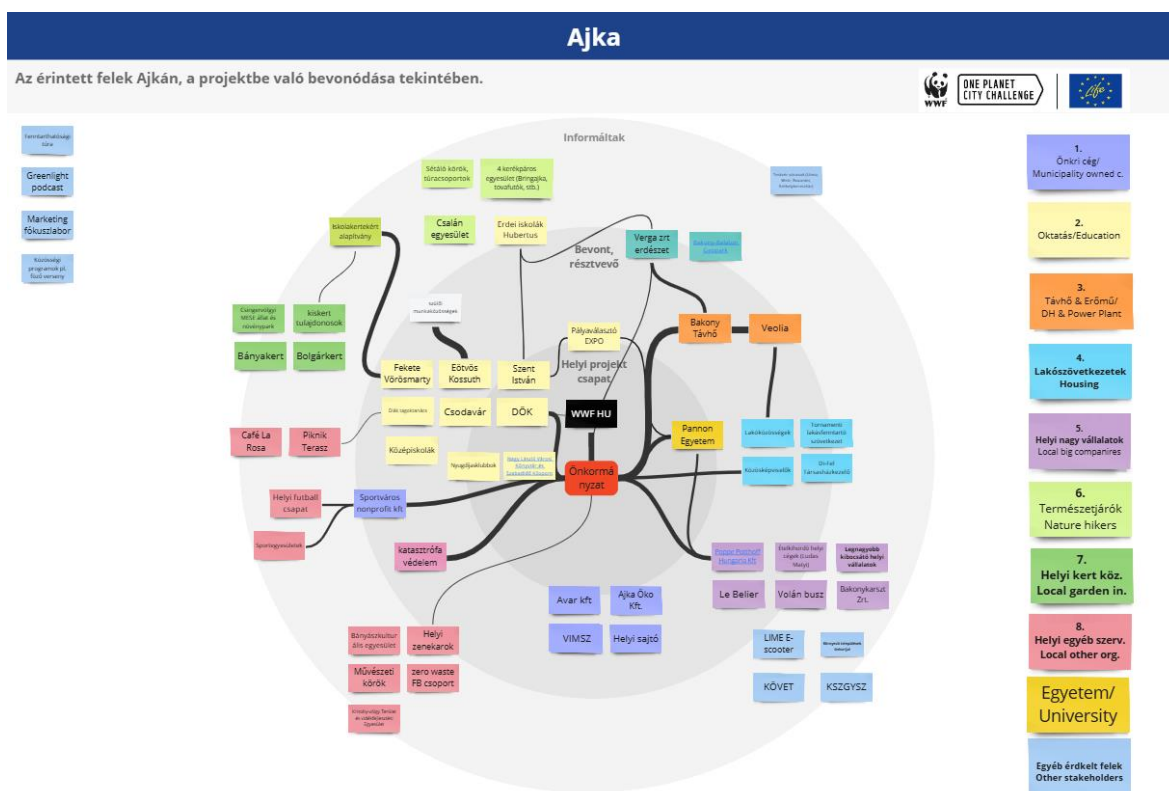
Ajka

Az érintett felek Ajkán, a projektbe való bevonódása tekintében.

ONE PLANET CITY CHALLENGE

WWF

Fenntarthatósági óra

Greenlight podcast

Marketing fókuszlabor

Közösségi programok pl. főző verseny

Informáltak

Sétáló körök, túracsoportok

4 kerékpáros egyesület (Bringajka, tovafutók, stb.)

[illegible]

Iskolakertekért alapítvány

Csalán egyesület

Erdei iskolák Hubertus

Bevont, résztvevő

Verga zrt erdészet

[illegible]

szülői munkaközösségek

Csingervölgyi MESE állat és növénypark

kiskert tulajdonosok

Bányakert

Bolgárkert

Pályaválasztó EXPO

Helyi projekt csapat

Bakony Távhő

Veolia

Fekete Vörösmarty

Eötvös Kossuth

Szent István

Diák tagozatok

Csodavár

DÖK

WWF HU

Pannon Egyetem

Lakóközösségek

Társasházi lakásfenntartó szövetkezet

Café La Rosa

Piknik Terasz

Középiskolák

Nyugdíjasklubok

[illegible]

Önkormányzat

Közösségi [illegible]

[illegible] Társasházkezelő

Helyi futball csapat

Sportváros nonprofit kft

Sportegyesületek

katasztrófa védelem

Poppe Porsch Hungaria kft

Élelmiszeres helyi cégek (Lidl, Aldi)

Legnagyobb kibocsátó helyi vállalatok

Le Belier

Volán busz

Bakonykarszt Zrt.

Avar kft

Ajka Öko Kft.

VIMSZ

Helyi sajtó

Bányászkulturális egyesület

Helyi zenekarok

LIME E-scooter

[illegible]

Művészeti körök

zero waste FB csoport

KÖVET

KSZGYSZ

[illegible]

1. Önkri cég/ Municipality owned c.

2. Oktatás/Education

3. Távhő & Erőmű/ DH & Power Plant

4. Lakószövetkezetek Housing

5. Helyi nagy vállalatok Local big companires

6. Természetjárók Nature hikers

7. Helyi kert köz. Local garden in.

8. Helyi egyéb szerv. Local other org.

Egyetem/ University

Egyéb érdkelt felek Other stakeholders